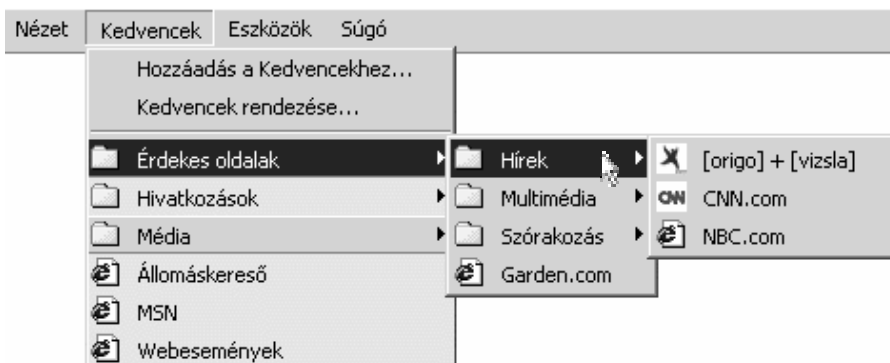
Nézet Kedvencek Eszközök Súgó

Hozzáadás a Kedvencekhez...
Kedvencek rendezése...

Érdekes oldalak
Hivatkozások
Média
Állomáskereső
MSN
Webesemények

Hírek
Multimédia
Szórakozás
Garden.com

[origo] + [vizsla]
CNN CNN.com
NBC.com